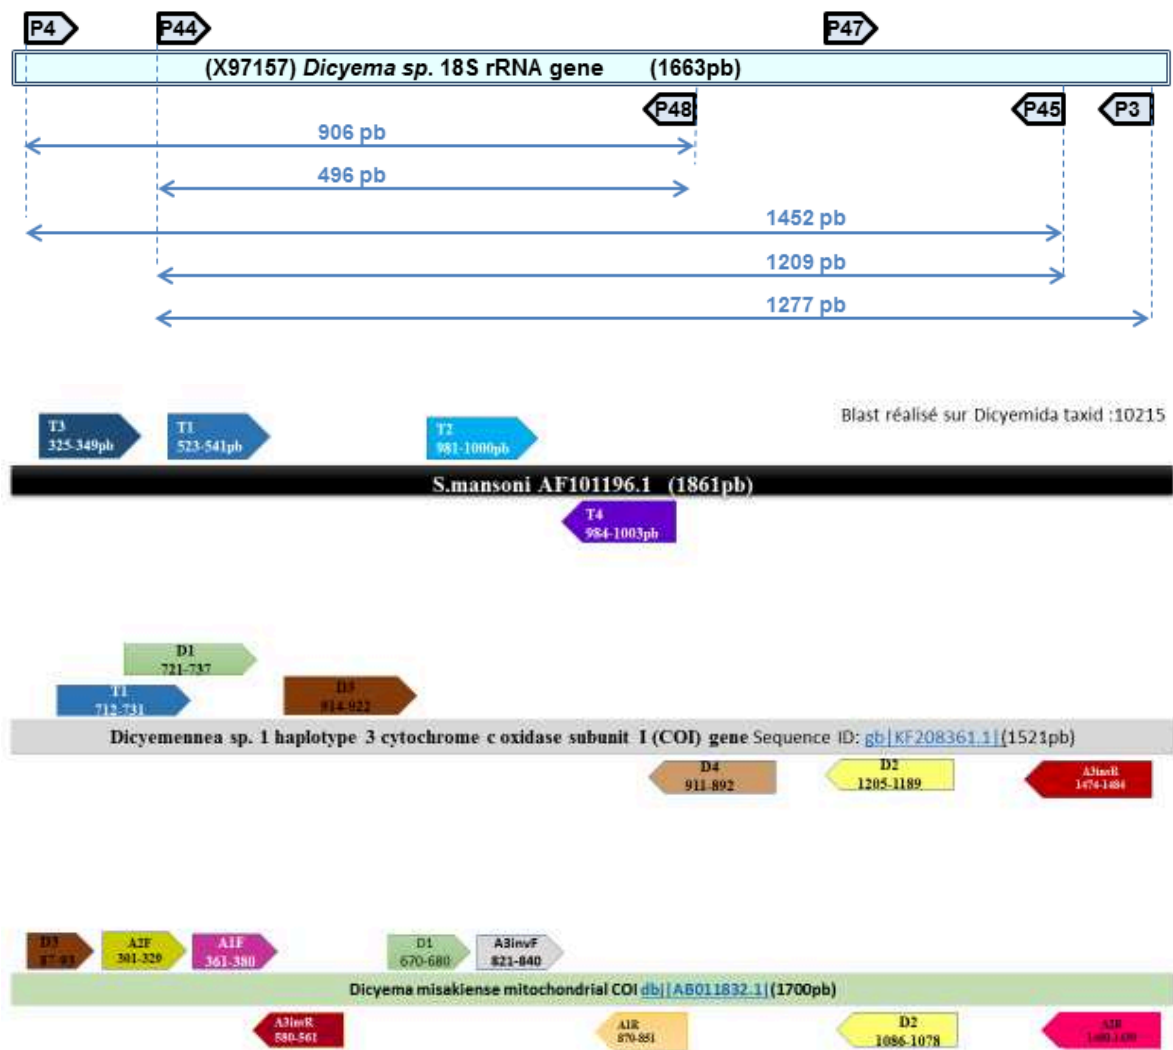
P4 P44 P47

(X97157) *Dicyema sp.* 18S rRNA gene (1663pb)

P48 P45 P3

906 pb
496 pb
1452 pb
1209 pb
1277 pb

T3 325-349pb
T1 523-541pb
T2 981-1000pb

Blast réalisé sur Dicyemida taxid :10215

S.mansoni AF101196.1 (1861pb)

T4 984-1003pb

D1 721-737
T1 712-731
D3 814-922

Dicyemennea sp. 1 haplotype 3 cytochrome c oxidase subunit I (COI) gene Sequence ID: gb|KF208361.1|(1521pb)

D4 911-892
D2 1205-1189
A3invR 1474-1484

D3 87-93
A2F 301-320
A1F 361-380
D1 670-680
A3invF 821-840

Dicyema misakiense mitochondrial COI dbj|AB011832.1|(1700pb)

A3invR 580-561
A1R 870-851
D2 1086-1078
A1R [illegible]